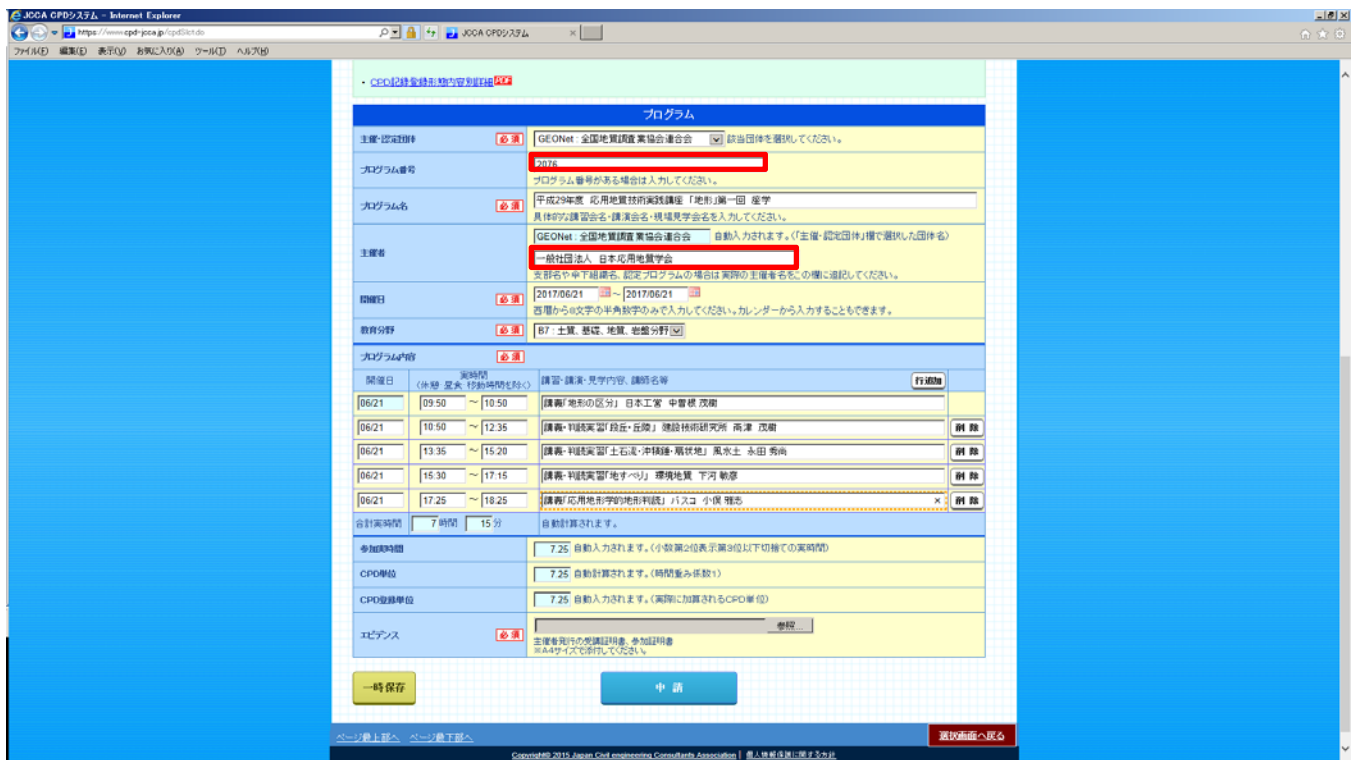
JCCA CPDシステム - Internet Explorer
https://www.cpd-jcca.jp/cpdSlct.do
JCCA CPDシステム
ファイル(F) 編集(E) 表示(V) お気に入り(A) ツール(T) ヘルプ(H)

・CPD記録登録形態内容別詳細 PDF

プログラム

| 主催・認定団体 | 必須 | GEONet : 全国地質調査業協会連合会 該当団体を選択してください。 |
|---|---|---|
| プログラム番号 | | 2076 プログラム番号がある場合は入力してください。 |
| プログラム名 | 必須 | 平成29年度 応用地質技術実践講座「地形」第一回 座学 具体的な講習会名・講演会名・現場見学会名を入力してください。 |
| 主催者 | | GEONet : 全国地質調査業協会連合会 自動入力されます。(「主催・認定団体」欄で選択した団体名) 一般社団法人 日本応用地質学会 支部名や傘下組織名、認定プログラムの場合は実際の主催者名をこの欄に追記してください。 |
| 開催日 | 必須 | 2017/06/21 ~ 2017/06/21 西暦から8文字の半角数字のみで入力してください。カレンダーから入力することもできます。 |
| 教育分野 | 必須 | B7 : 土質、基礎、地質、岩盤分野 |

プログラム内容 必須

| 開催日 | 実時間(休憩 昼食 移動時間を除く) | | 講習・講演・見学内容、講師名等 | 行追加 |
|---|---|---|---|---|
| 06/21 | 09:50 | ~ 10:50 | 講義「地形の区分」 日本工営 中曽根 茂樹 | |
| 06/21 | 10:50 | ~ 12:35 | 講義・判読実習「段丘・丘陵」 建設技術研究所 高津 茂樹 | 削除 |
| 06/21 | 13:35 | ~ 15:20 | 講義・判読実習「土石流・沖積錐・扇状地」 風水土 永田 秀尚 | 削除 |
| 06/21 | 15:30 | ~ 17:15 | 講義・判読実習「地すべり」 環境地質 下河 敏彦 | 削除 |
| 06/21 | 17:25 | ~ 18:25 | 講義「応用地形学的地形判読」 パスコ 小俣 雅志 | 削除 |

合計実時間 7 時間 15 分 自動計算されます。

| 参加実時間 | 7.25 自動入力されます。(小数第2位表示第3位以下切捨ての実時間) |
|---|---|
| CPD単位 | 7.25 自動計算されます。(時間重み係数1) |
| CPD登録単位 | 7.25 自動入力されます。(実際に加算されるCPD単位) |
| エビデンス 必須 | 参照... 主催者発行の受講証明書、参加証明書 ※A4サイズで添付してください。 |

一時保存
申請

ページ最上部へ ページ最下部へ
選択画面へ戻る
Copyright© 2015 Japan Civil engineering Consultants Association | 個人情報保護に関する方針